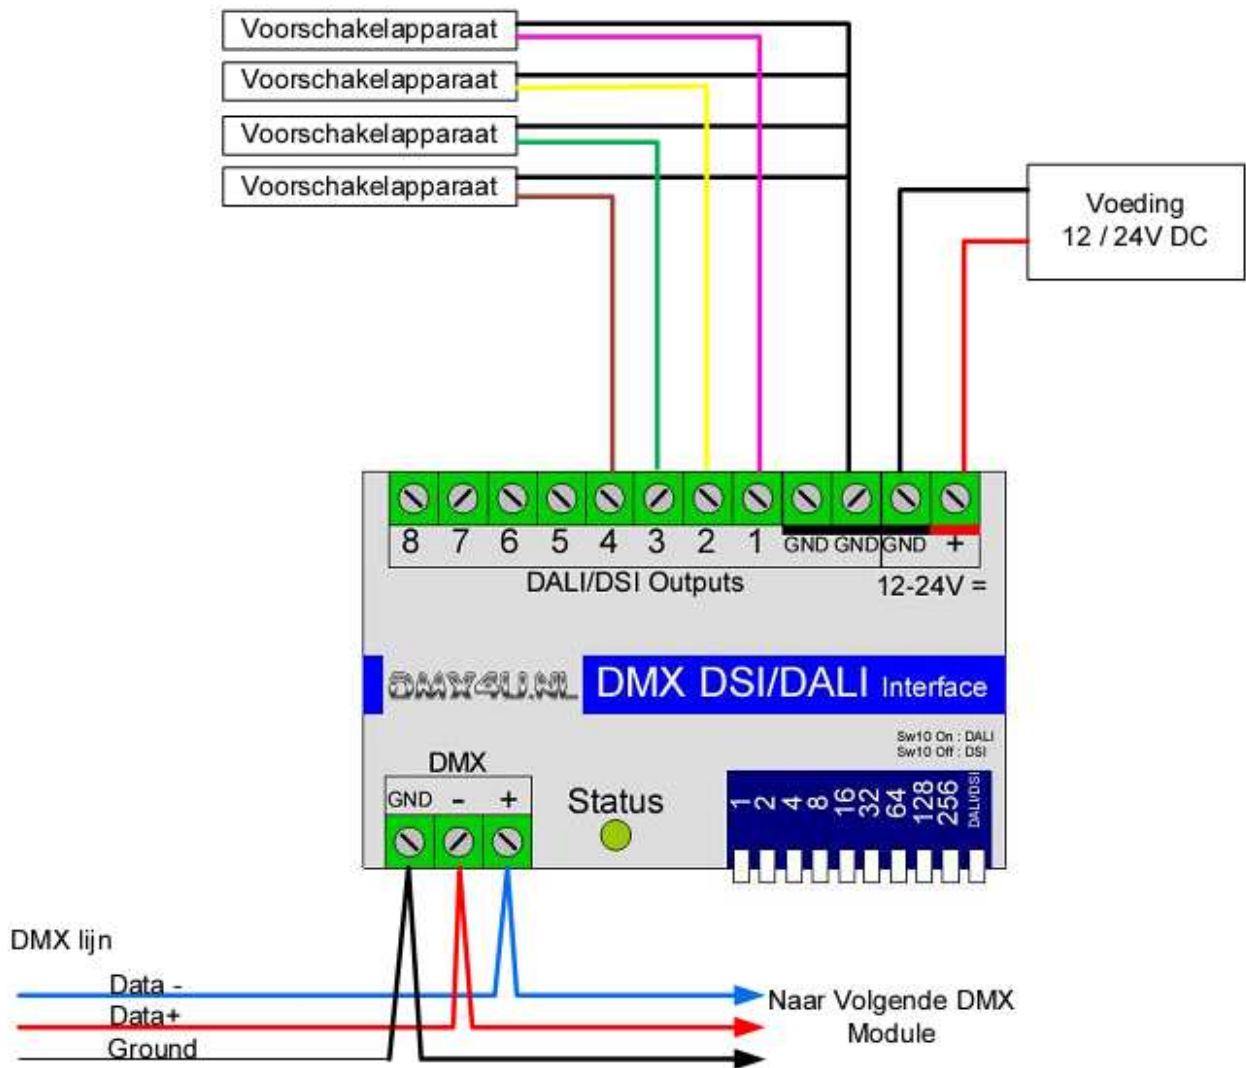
Voorschakelapparaat

Voorschakelapparaat

Voorschakelapparaat

Voorschakelapparaat

Voeding
12 / 24V DC

8 7 6 5 4 3 2 1 GND GND GND +

DALI/DSI Outputs

12-24V =

DMX4U.NL DMX DSI/DALI Interface

Sw10 On : DALI
Sw10 Off : DSI

DMX

GND - +

Status

1 2 4 8 16 32 64 128 256 DALI/DSI

DMX lijn

Data -

Data+

Ground

Naar Volgende DMX Module